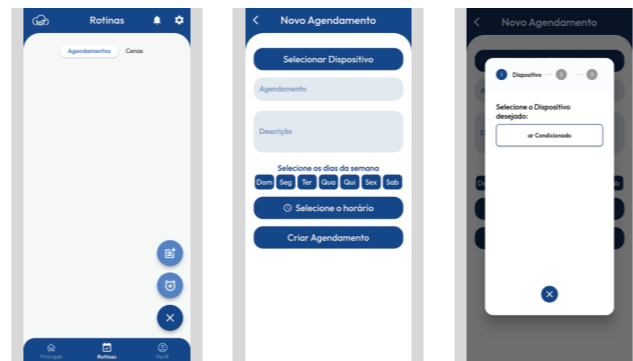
IoT

Rotinas

Agendamentos
Cenas

Principal
Rotinas
Perfil

Novo Agendamento

Selecionar Dispositivo

Agendamento

Descrição

Selecione os dias da semana

Dom
Seg
Ter
Qua
Qui
Sex
Sab

Selecione o horário

Criar Agendamento

Novo Agendamento

1 Dispositivo
2
3

Selecione o Dispositivo desejado:

ar Condicionado